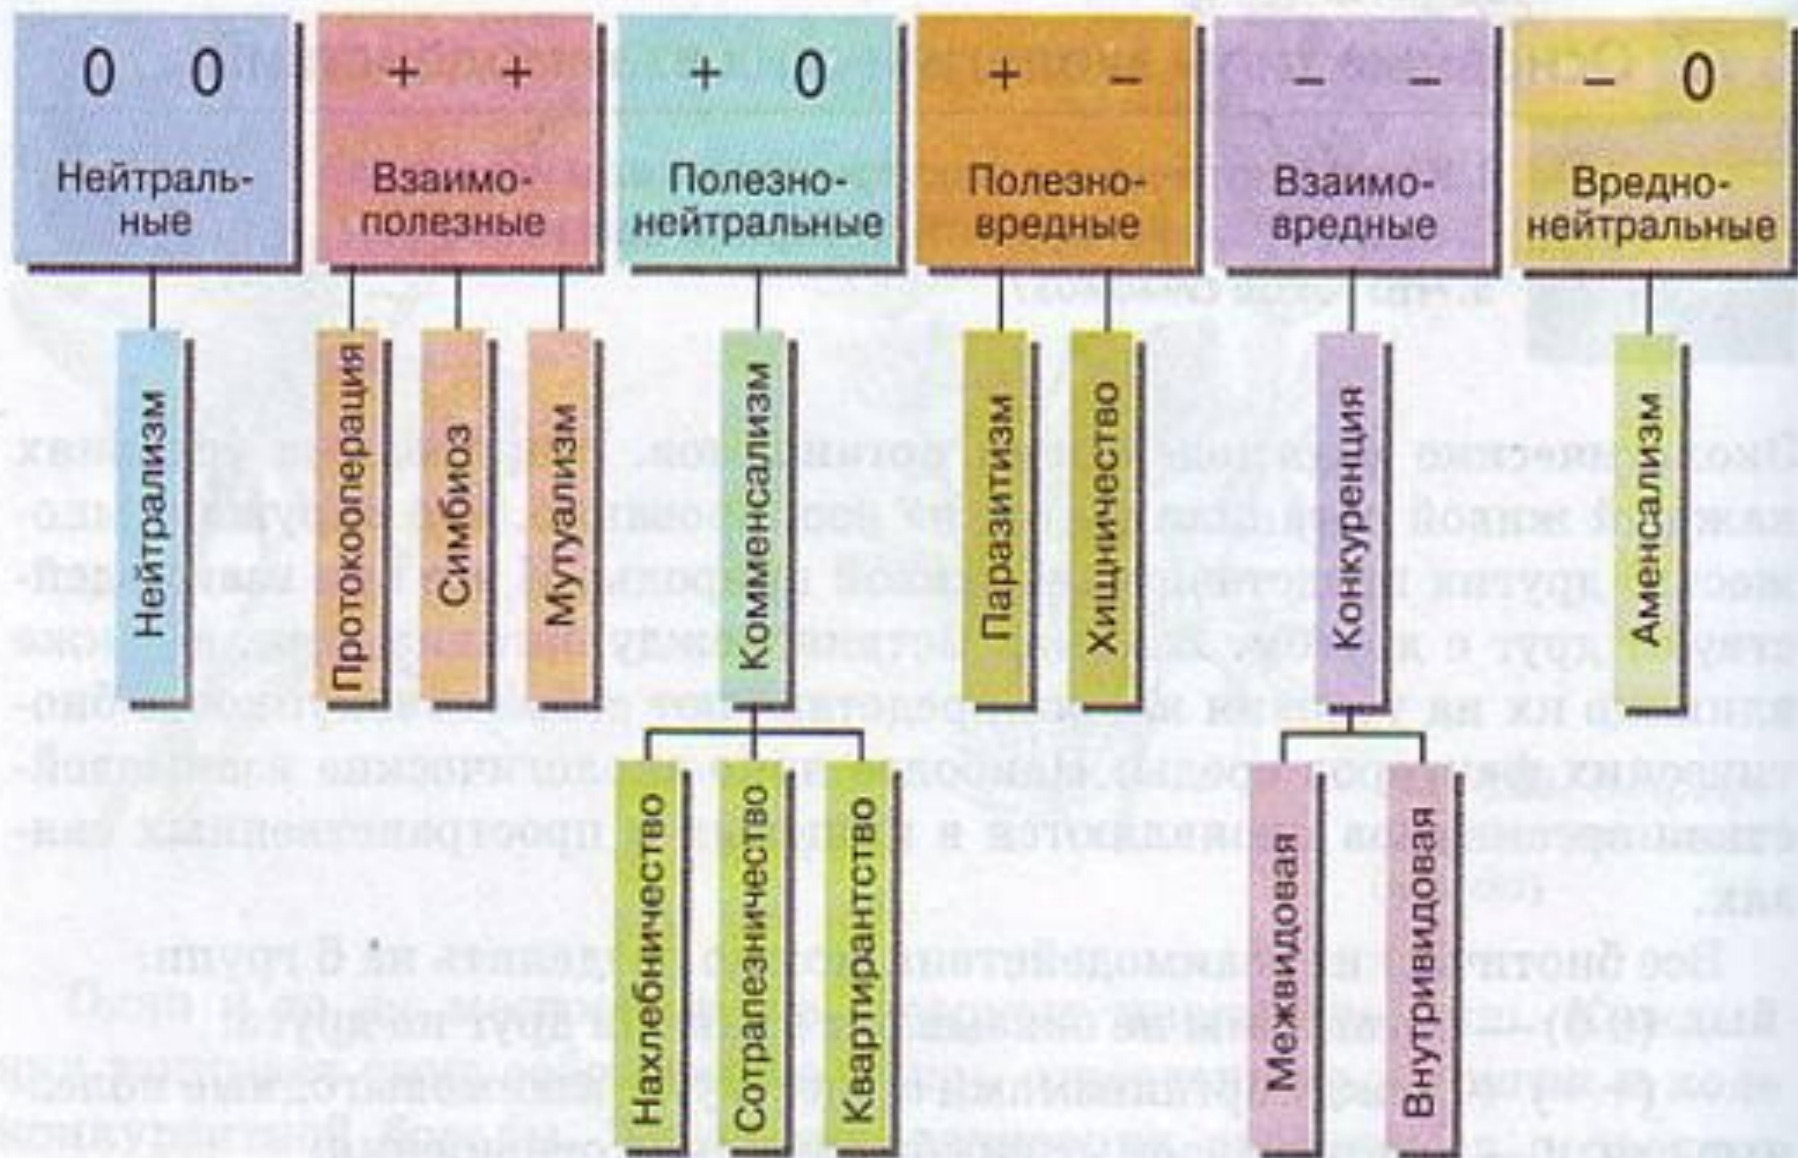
0 0
Нейтральные

+ +
Взаимополезные

+ 0
Полезнонейтральные

+ –
Полезновредные

– –
Взаимовредные

– 0
Вредно-нейтральные

Нейтрализм

Протокооперация

Симбиоз

Мутуализм

Комменсализм

Нахлебничество

Сотрапезничество

Квартирантство

Паразитизм

Хищничество

Конкуренция

Межвидовая

Внутривидовая

Аменсализм